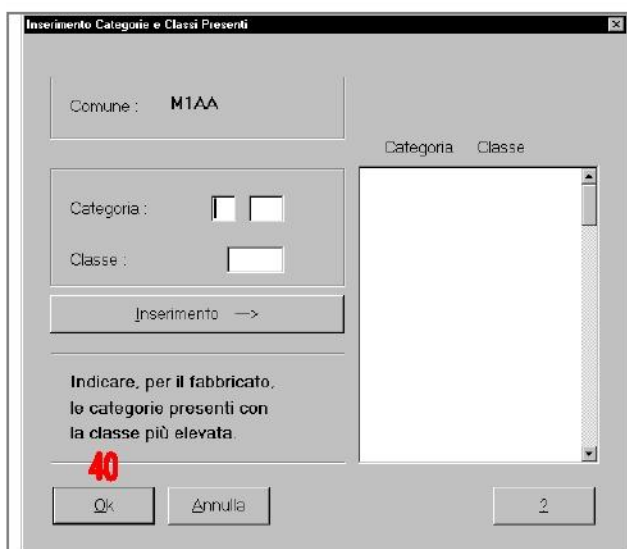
Inserimento Categorie e Classi Presenti

Comune : M1AA

Categoria Classe

Categoria :

Classe :

Inserimento —>

Indicare, per il fabbricato, le categorie presenti con la classe più elevata.

40

Ok

Annulla

?